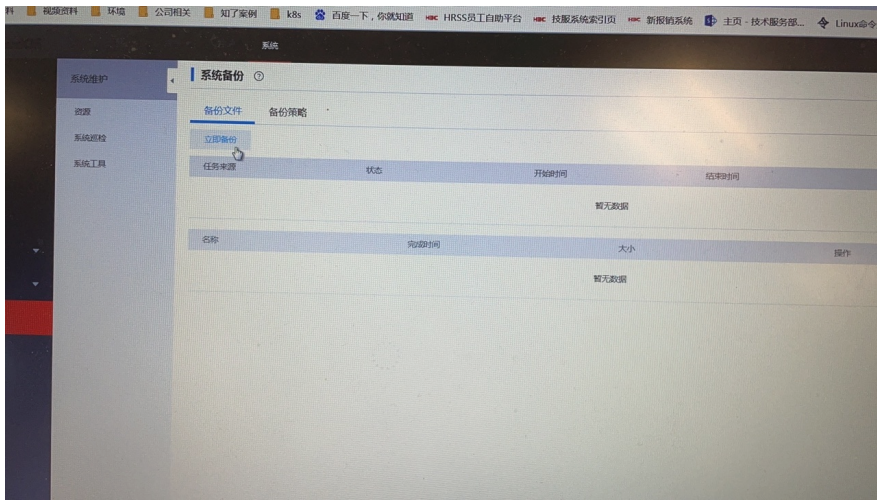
料 视频资料 环境 公司相关 知了案例 k8s 百度一下，你就知道 HRSS员工自助平台 技服系统索引页 新报销系统 主页 - 技术服务部... Linux命令

系统

系统维护

资源

系统巡检

系统工具

系统备份

备份文件 备份策略

立即备份

| 任务来源 | 状态 | 开始时间 | 结束时间 |
|---|---|---|---|
| 暂无数据 | | | |

| 名称 | 完成时间 | 大小 | 操作 |
|---|---|---|---|
| 暂无数据 | | | |